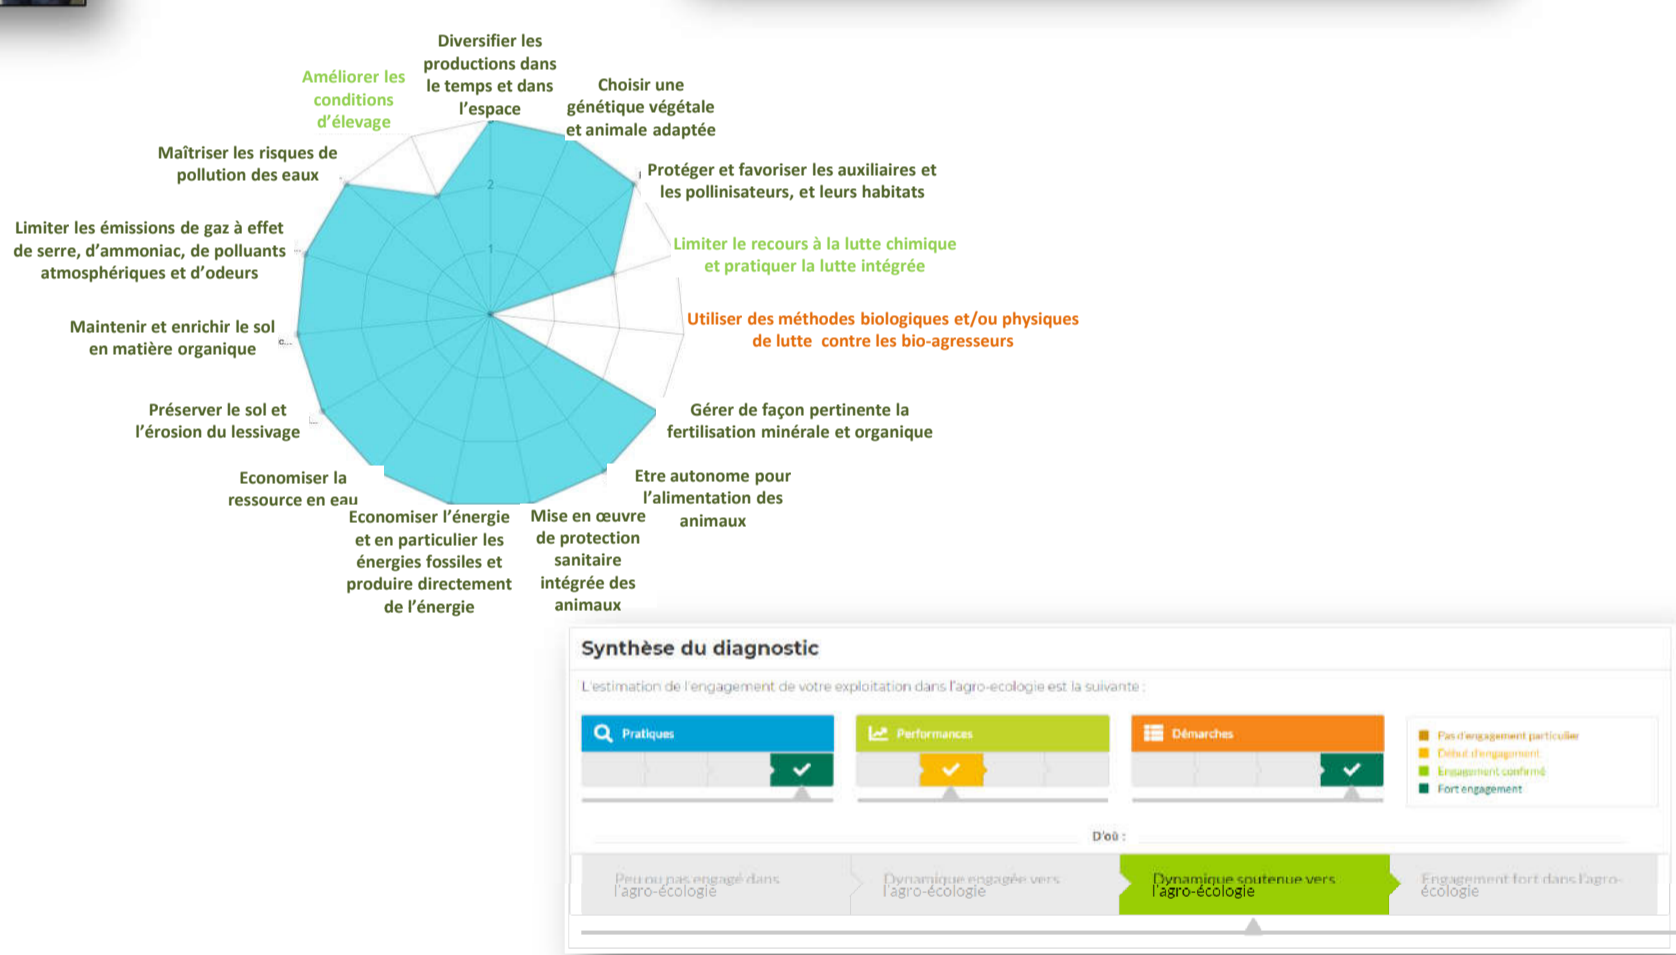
Diversifier les productions dans le temps et dans l'espace

Choisir une génétique végétale et animale adaptée

Améliorer les conditions d'élevage

Maîtriser les risques de pollution des eaux

Protéger et favoriser les auxiliaires et les pollinisateurs, et leurs habitats

Limiter les émissions de gaz à effet de serre, d'ammoniac, de polluants atmosphériques et d'odeurs

Limiter le recours à la lutte chimique et pratiquer la lutte intégrée

Utiliser des méthodes biologiques et/ou physiques de lutte contre les bio-agresseurs

Maintenir et enrichir le sol en matière organique

Préserver le sol et l'érosion du lessivage

Gérer de façon pertinente la fertilisation minérale et organique

Economiser la ressource en eau

Etre autonome pour l'alimentation des animaux

Economiser l'énergie et en particulier les énergies fossiles et produire directement de l'énergie

Mise en œuvre de protection sanitaire intégrée des animaux

2

1

Synthèse du diagnostic

L'estimation de l'engagement de votre exploitation dans l'agro-écologie est la suivante :

Pratiques

Performances

Démarches

Pas d'engagement particulier
Début d'engagement
Engagement confirmé
Fort engagement

D'où :

Peu ou pas engagé dans l'agro-écologie

Dynamique engagée vers l'agro-écologie

Dynamique soutenue vers l'agro-écologie

Engagement fort dans l'agro-écologie